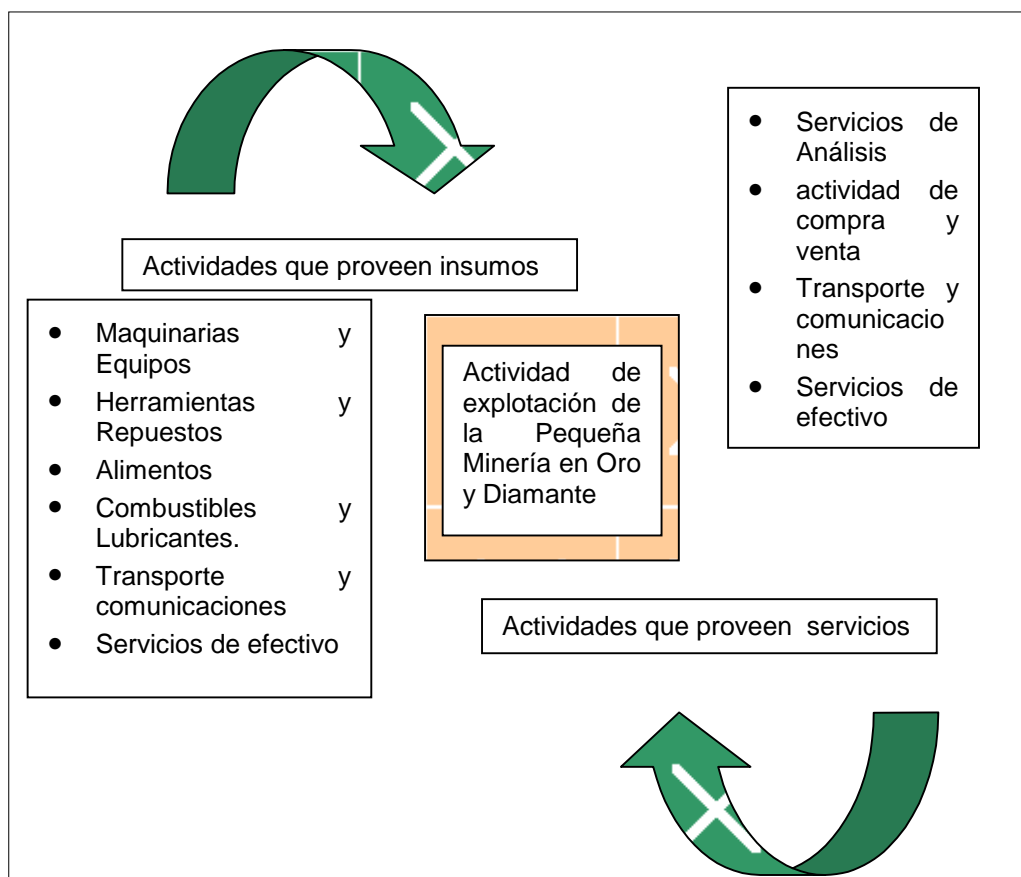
- Servicios de Análisis
- actividad de compra y venta
- Transporte y comunicaciones
- Servicios de efectivo

Actividades que proveen insumos

- Maquinarias y Equipos
- Herramientas y Repuestos
- Alimentos
- Combustibles y Lubricantes.
- Transporte y comunicaciones
- Servicios de efectivo

Actividad de explotación de la Pequeña Minería en Oro y Diamante

Actividades que proveen servicios